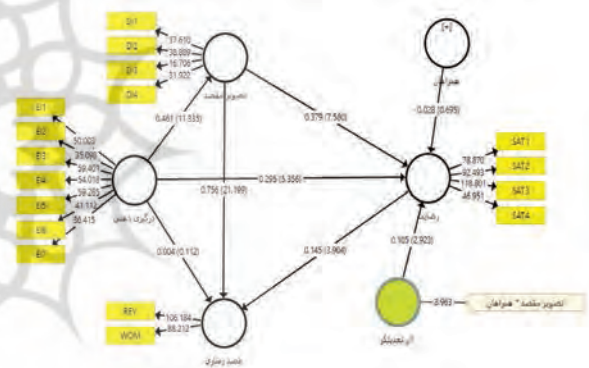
DI1
DI2
DI3
DI4
37.610
38.889
16.706
31.522
تصویر مقصد
[+]
هوا
0.026 (0.695)
0.461 (11.533)
0.379 (7.580)
EI1
EI2
EI3
EI4
EI5
EI6
EI7
50.020
25.096
39.401
54.016
59.282
43.113
30.415
درگیری ذهنی
0.295 (5.356)
0.756 (21.169)
SAT1
SAT2
SAT3
SAT4
78.870
92.493
116.801
46.951
رضایت
0.004 (0.112)
0.145 (3.864)
0.105 (2.923)
REV
WOM
106.184
88.212
قصد رفتاری
اثر تعدیلگر
0.963
تصویر مقصد * هوا